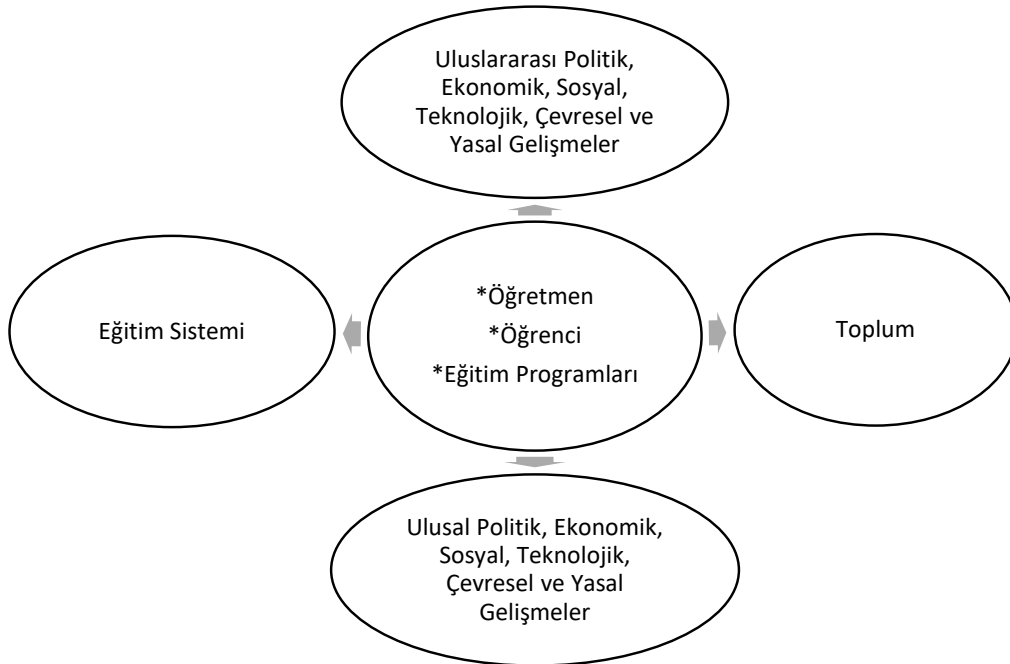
Uluslararası Politik, Ekonomik, Sosyal, Teknolojik, Çevresel ve Yasal Gelişmeler

Eğitim Sistemi

*Öğretmen
*Öğrenci
*Eğitim Programları

Toplum

Ulusal Politik, Ekonomik, Sosyal, Teknolojik, Çevresel ve Yasal Gelişmeler